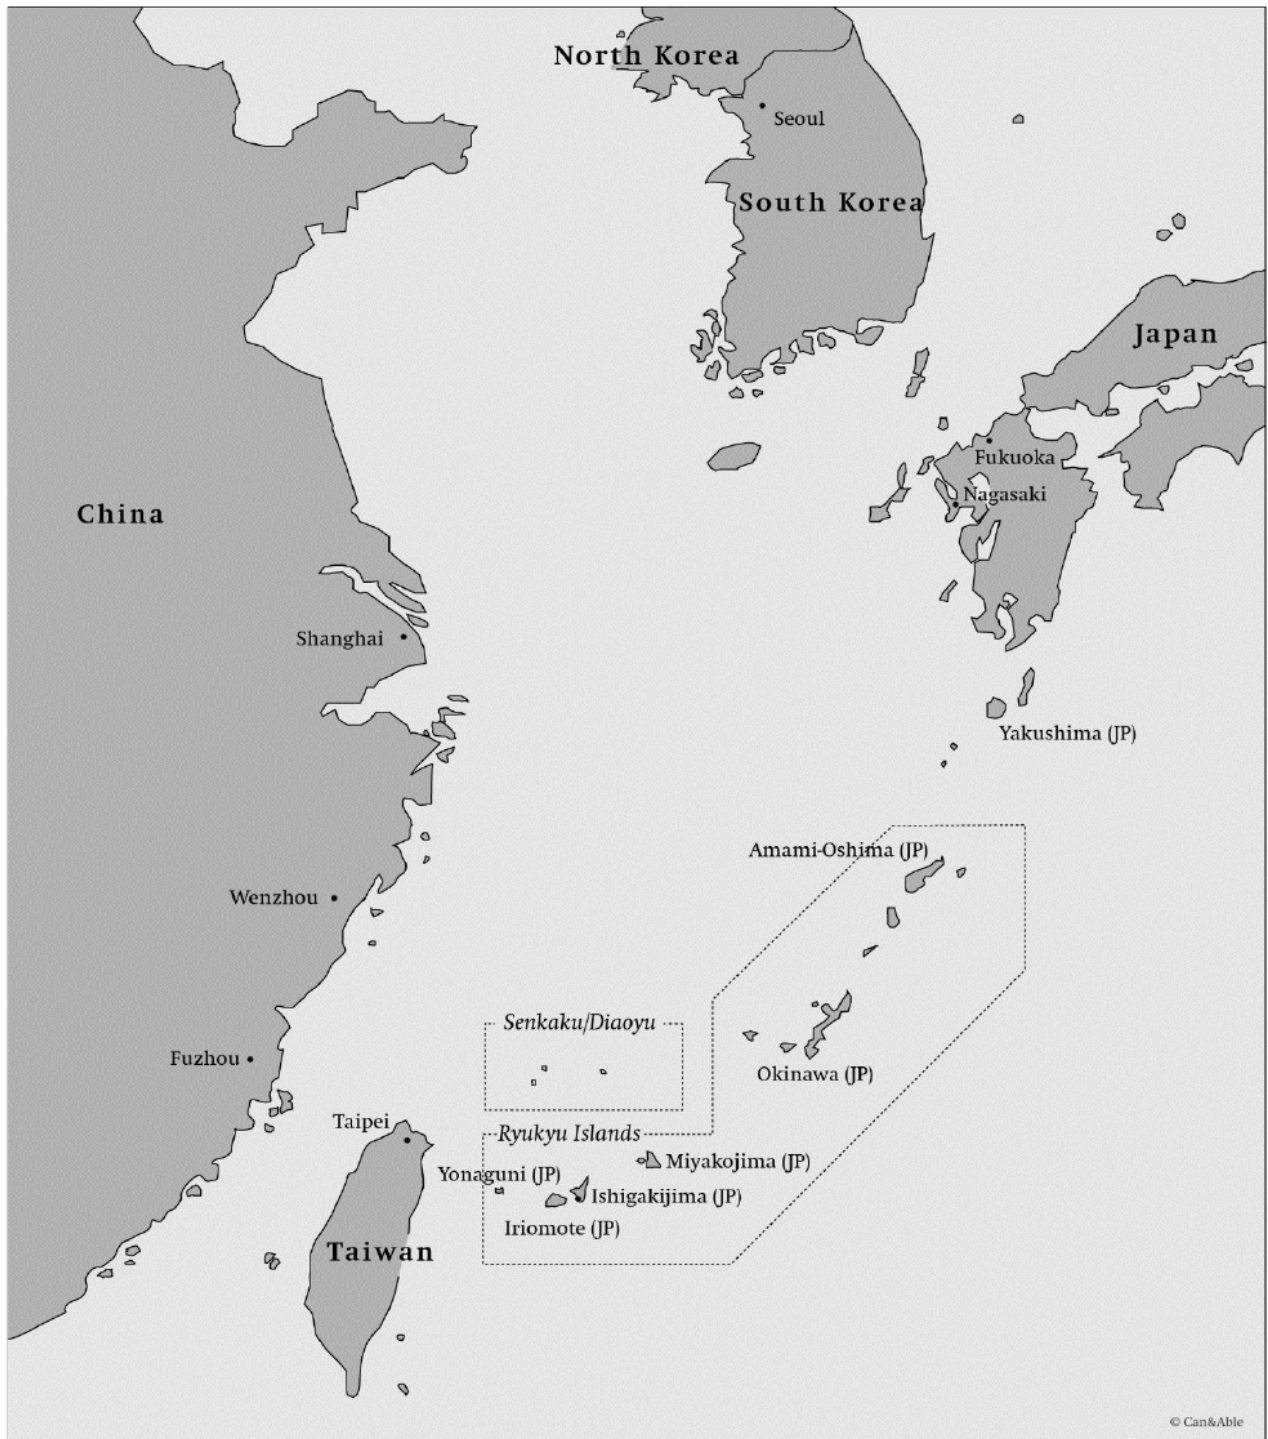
North Korea

Seoul

South Korea

Japan

Fukuoka

Nagasaki

China

Shanghai

Yakushima (JP)

Amami-Oshima (JP)

Wenzhou

Senkaku/Diaoyu

Fuzhou

Okinawa (JP)

Taipei

Ryukyu Islands

Miyakojima (JP)

Yonaguni (JP)

Ishigakijima (JP)

Iriomote (JP)

Taiwan

© Can&Able